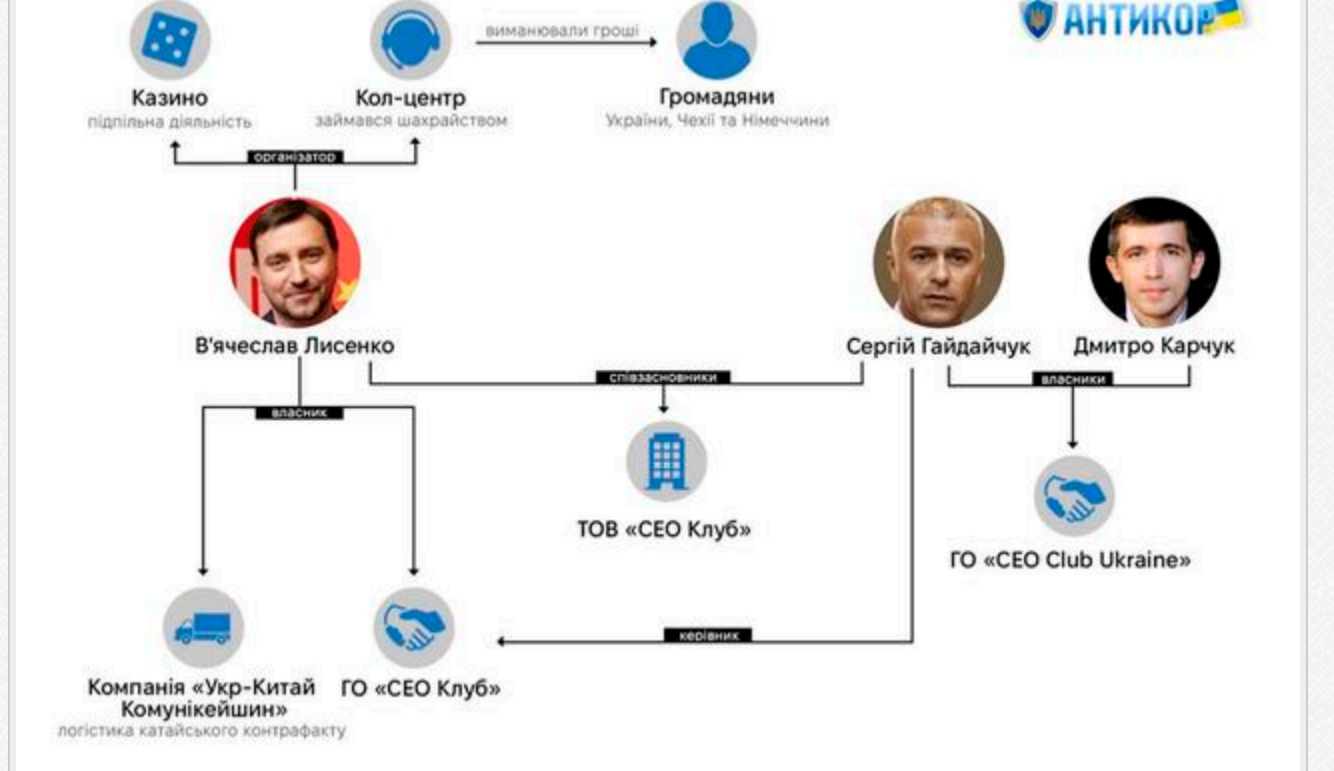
АНТИКОР

Казино
підпільна діяльність

Кол-центр
займався шахрайством

виманювали гроші

Громадяни
України, Чехії та Німеччини

організатор

В'ячеслав Лисенко

Сергій Гайдайчук

Дмитро Карчук

співзасновники

власники

власник

ТОВ «СЕО Клуб»

ГО «CEO Club Ukraine»

керівник

Компанія «Укр-Китай Комунікейшин»
логістика катайського контрафакту

ГО «СЕО Клуб»